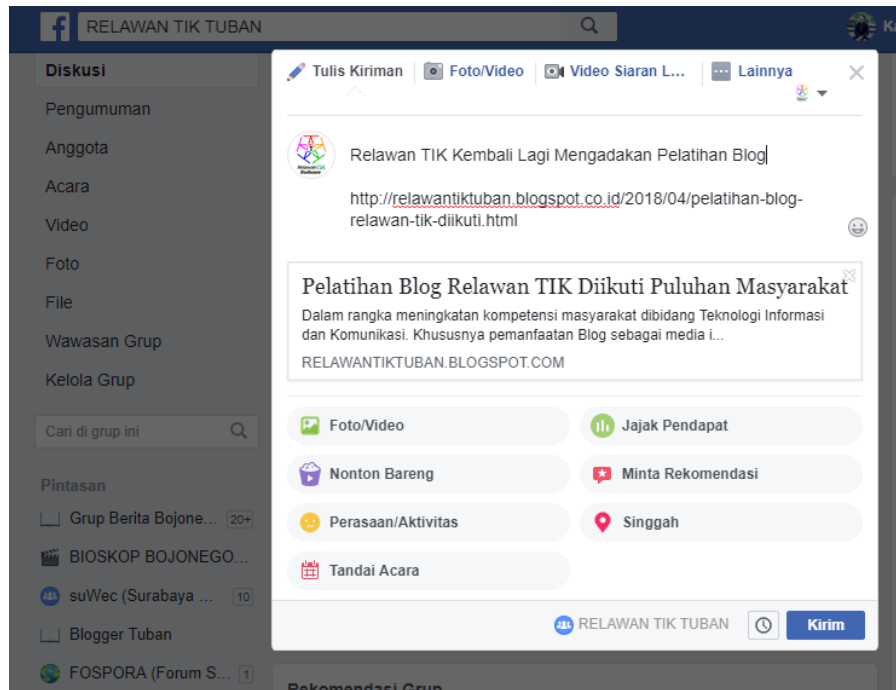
RELAWAN TIK TUBAN

Diskusi
Pengumuman
Anggota
Acara
Video
Foto
File
Wawasan Grup
Kelola Grup

Cari di grup ini

Pintasan
Grup Berita Bojone... 20+
BIOSKOP BOJONEGO...
suWec (Surabaya ... 10
Blogger Tuban
FOSPORA (Forum S... 1

Rekomendasi Grup

Tulis Kiriman | Foto/Video | Video Siaran L... | Lainnya

Relawan TIK Kembali Lagi Mengadakan Pelatihan Blog

http://relawantiktuban.blogspot.co.id/2018/04/pelatihan-blog-relawan-tik-diikuti.html

Pelatihan Blog Relawan TIK Diikuti Puluhan Masyarakat
Dalam rangka meningkatkan kompetensi masyarakat dibidang Teknologi Informasi dan Komunikasi. Khususnya pemanfaatan Blog sebagai media i...
RELAWANTIKTUBAN.BLOGSPOT.COM

Foto/Video
Jajak Pendapat
Nonton Bareng
Minta Rekomendasi
Perasaan/Aktivitas
Singgah
Tandai Acara

RELAWAN TIK TUBAN
Kirim